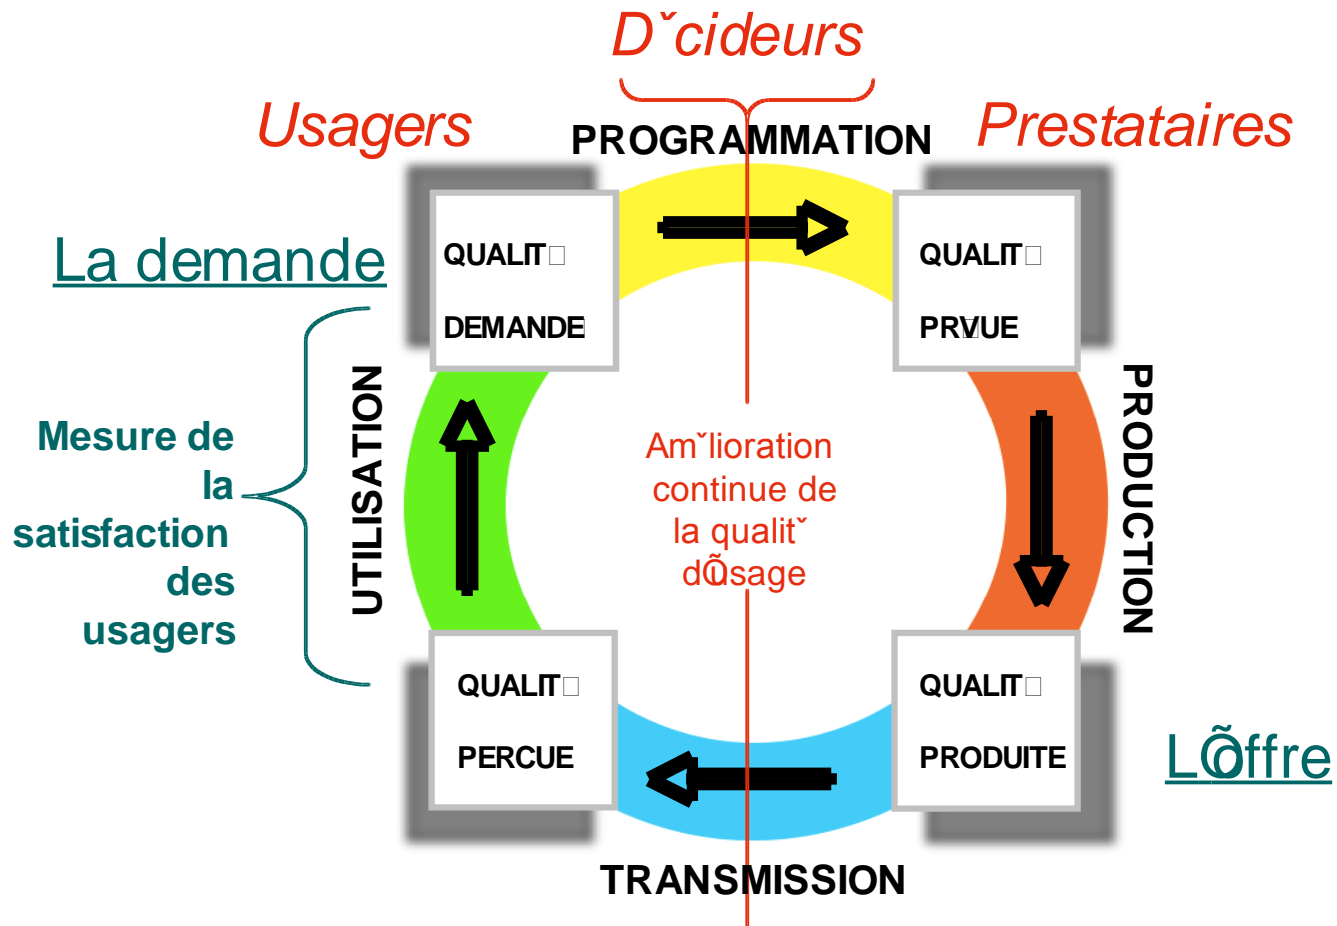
Dˇcideurs

Usagers

PROGRAMMATION

Prestataires

La demande

QUALIT□

DEMANDE

QUALIT□

PR▯VUE

Mesure de la satisfaction des usagers

UTILISATION

Amˇlioration continue de la qualitˇ dÕusage

PRODUCTION

QUALIT□

PERCUE

QUALIT□

PRODUITE

LÕoffre

TRANSMISSION